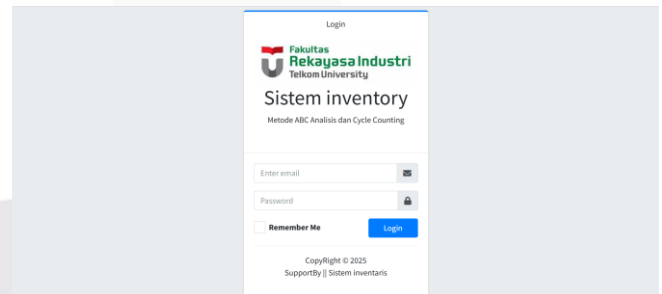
Login

Fakultas
Rekayasa Industri
Telkom University

Sistem inventory

Metode ABC Analisis dan Cycle Counting

Enter email

Password

Remember Me

Login

CopyRight © 2025
SupportBy || Sistem inventaris